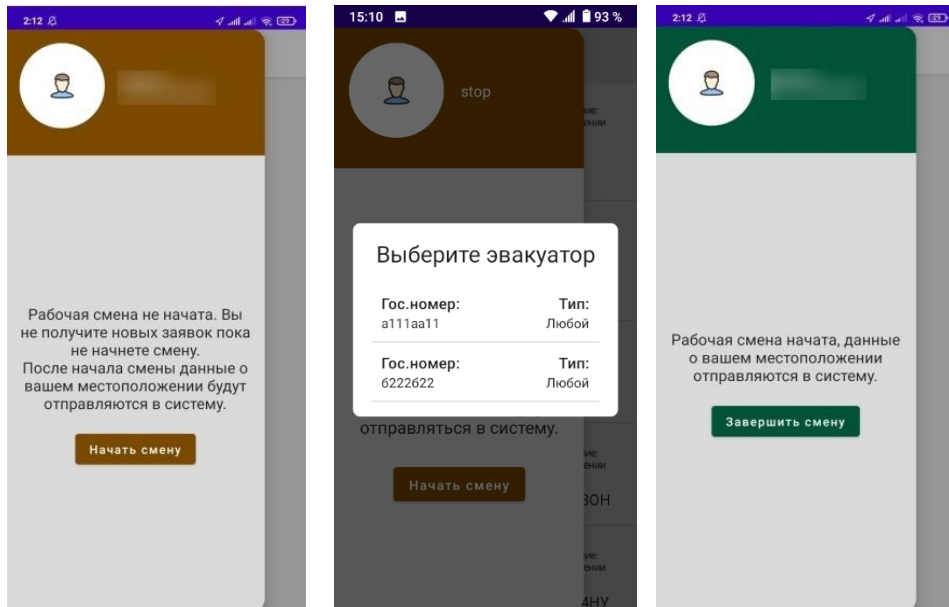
2:12

Рабочая смена не начата. Вы не получите новых заявок пока не начнете смену.
После начала смены данные о вашем местоположении будут отправляются в систему.

Начать смену

15:10 93 %

stop

Выберите эвакуатор

| Гос.номер: | Тип: |
|---|---|
| а111аа11 | Любой |
| Гос.номер: | Тип: |
| б222б22 | Любой |

отправляться в систему.

Начать смену

2:12

Рабочая смена начата, данные о вашем местоположении отправляются в систему.

Завершить смену